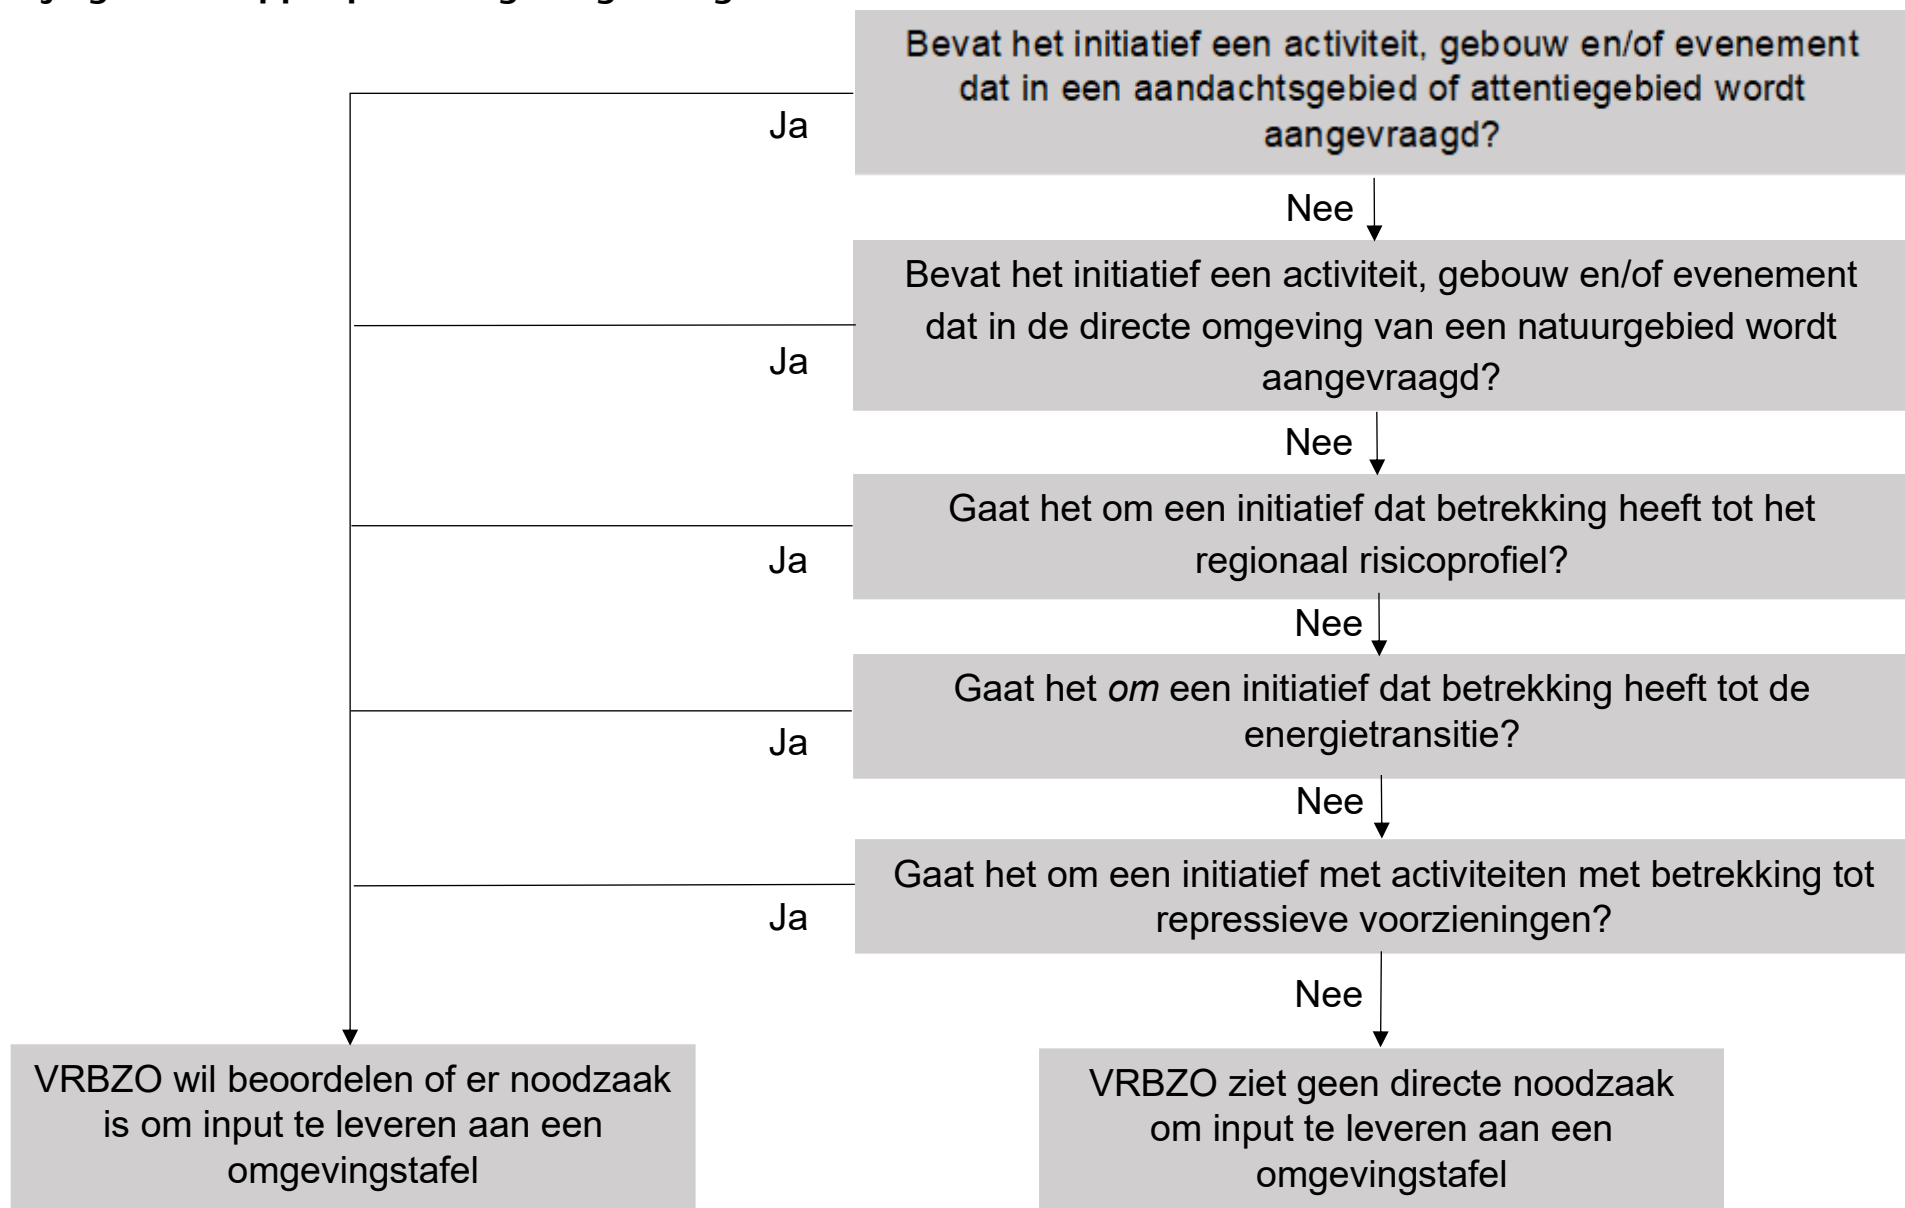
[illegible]

Bevat het initiatief een activiteit, gebouw en/of evenement dat in een aandachtsgebied of attentiegebied wordt aangevraagd?

Ja

Nee

Bevat het initiatief een activiteit, gebouw en/of evenement dat in de directe omgeving van een natuurgebied wordt aangevraagd?

Ja

Nee

Gaat het om een initiatief dat betrekking heeft tot het regionaal risicoprofiel?

Ja

Nee

Gaat het *om* een initiatief dat betrekking heeft tot de energietransitie?

Ja

Nee

Gaat het om een initiatief met activiteiten met betrekking tot repressieve voorzieningen?

Ja

Nee

VRBZO wil beoordelen of er noodzaak is om input te leveren aan een omgevingstafel

VRBZO ziet geen directe noodzaak om input te leveren aan een omgevingstafel